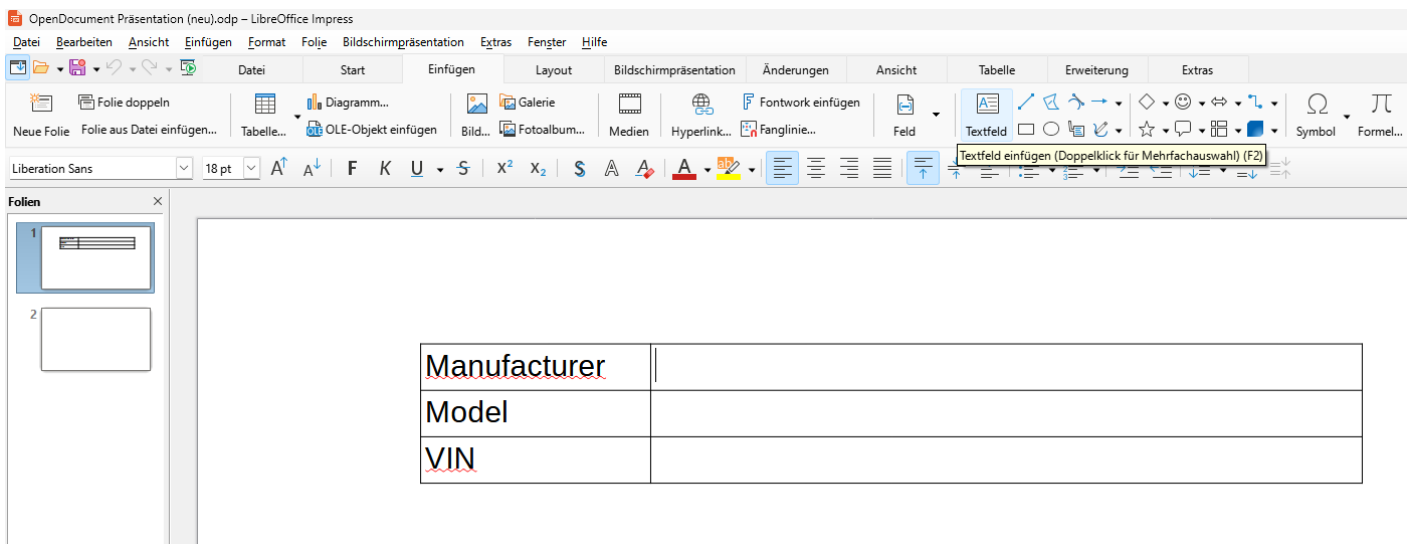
OpenDocument Präsentation (neu).odp – LibreOffice Impress

Datei Bearbeiten Ansicht Einfügen Format Folie Bildschirmpräsentation Extras Fenster Hilfe

Datei Start Einfügen Layout Bildschirmpräsentation Änderungen Ansicht Tabelle Erweiterung Extras

Neue Folie Folie doppeln Folie aus Datei einfügen... Tabelle... Diagramm... OLE-Objekt einfügen Bild... Galerie Fotoalbum... Medien Hyperlink... Fontwork einfügen Fanglinie... Feld Textfeld Symbol Formel...

Liberation Sans 18 pt F K U S $x^2$ $x_2$ S A A

Textfeld einfügen (Doppelklick für Mehrfachauswahl) (F2)

Folien

1

2

| Manufacturer | |
|---|---|
| Model | |
| VIN | |